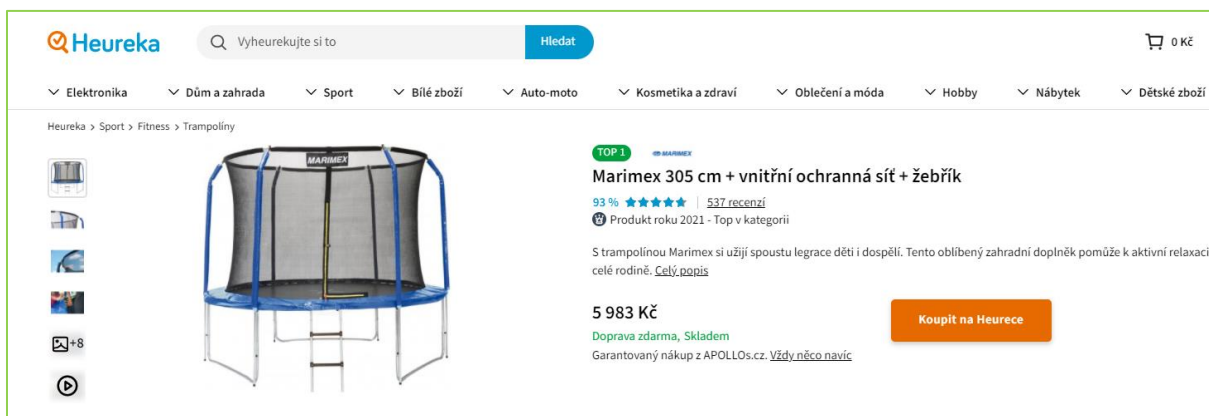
Heureka

Vyheurekujte si to

Hledat

0 Kč

Elektronika
Dům a zahrada
Sport
Bílé zboží
Auto-moto
Kosmetika a zdraví
Oblečení a móda
Hobby
Nábytek
Dětské zboží

Heureka > Sport > Fitness > Trampolíny

+8

MARIMEX

TOP 1

MARIMEX

Marimex 305 cm + vnitřní ochranná síť + žebřík

93 % | 537 recenzí

Produkt roku 2021 - Top v kategorii

S trampolínou Marimex si užijí spoustu legrace děti i dospělí. Tento oblíbený zahradní doplněk pomůže k aktivní relaxaci celé rodině. Celý popis

5 983 Kč

Doprava zdarma, Skladem

Garantovaný nákup z APOLLOs.cz. Vždy něco navíc

Koupit na Heurece